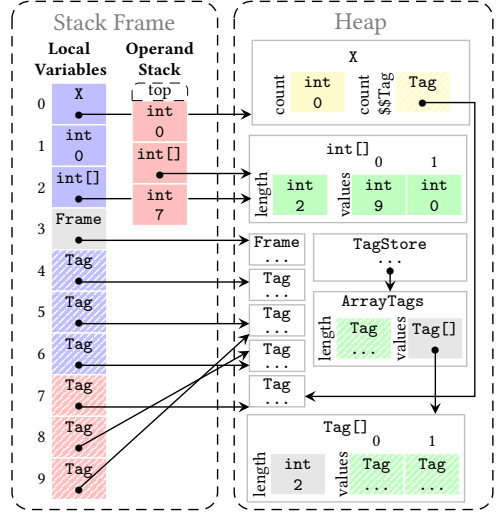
Stack Frame

Local Variables

Operand Stack

top

0 X

1 int 0

2 int[]

3 Frame

4 Tag

5 Tag

6 Tag

7 Tag

8 Tag

9 Tag

int 0

int[]

int 7

Heap

X

count int 0

$$Tag Tag

int[]

length int 2

values 0 int 9 1 int 0

Frame ...

Tag ...

Tag ...

Tag ...

Tag ...

Tag ...

TagStore ...

ArrayTags

length Tag ...

values Tag[]

Tag[]

length int 2

values 0 Tag ... 1 Tag ...